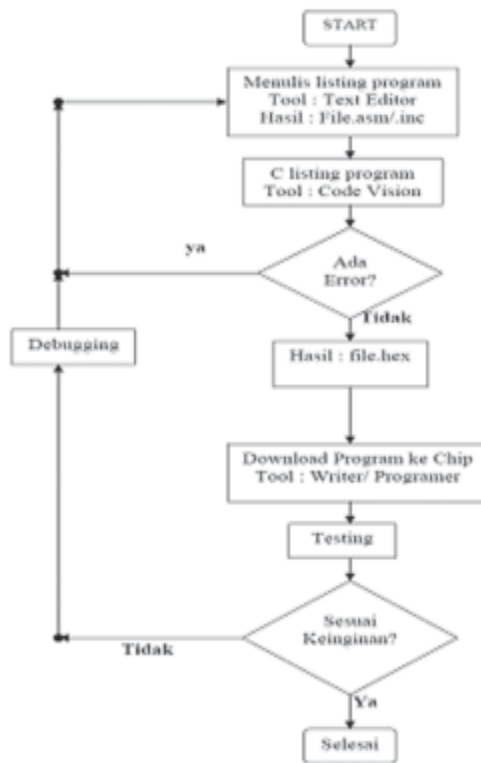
START

Menulis listing program
Tool : Text Editor
Hasil : File.asm/.inc

C listing program
Tool : Code Vision

ya

Ada
Error?

Tidak

Debugging

Hasil : file.hex

Download Program ke Chip
Tool : Writer/ Programer

Testing

Tidak

Sesuai
Keinginan?

Ya

Selesai